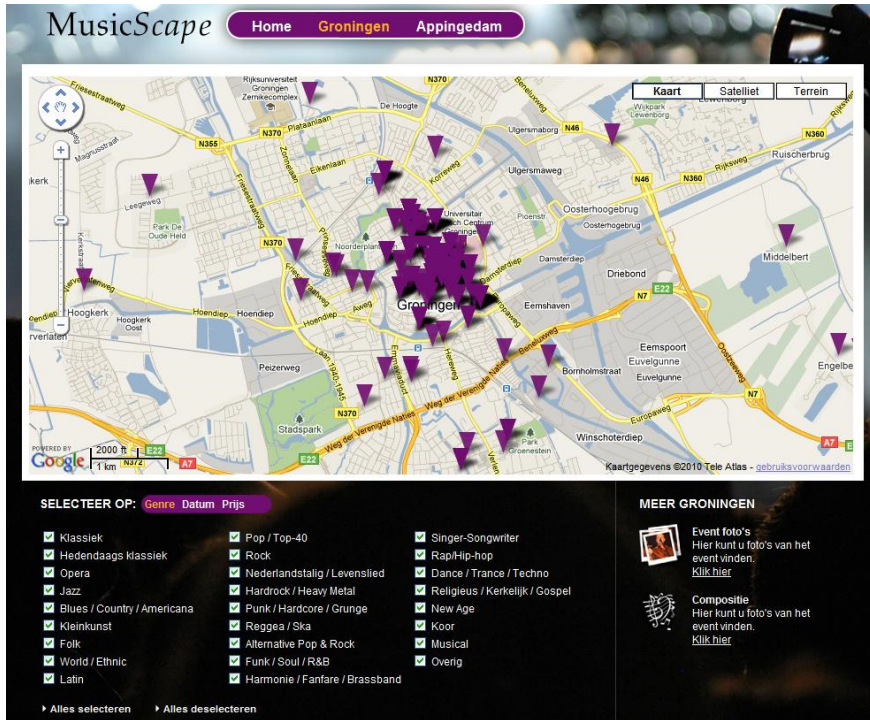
MusicScape

Home Groningen Appingedam

Kaart Satelliet Terrein

Rijksuniversiteit Groningen Zernikecomplex
N370 De Hoogte
Friesestraatweg Plataanlaan Ulgersmaborg N46 Wikpark Lewenborg Lewenborg
N355 N370 Zonnelaan Eikenlaan Korreweg Ulgersmaweg N360
Magnusstraat N46 N360 Rijksweg Ruischerbrug
kerk Leegeweg Park De Oude Held Universitair Medisch Centrum Groningen Oosterhoogebrug Oosterhoogebrug
N370 Noorderplantsoen Pioenstr
Damsterdiep Damsterdiep Middelbert
Hoogkerk Driebond
Groningen Eemshaven N7 E22
Hoogkerk Oost Hoendiep Hoendiep
Aweg Eemspoort
Euvelgunne Euvelgunne
Peizerweg Laan 1940-1945 Bornholmstraat
Engelbe
N370 Weg der Verenigde Naties
Europaweg N7
Stadspark Winschoterdiep
Park Groenestein A7 E22
POWERED BY Google 2000 ft 1 km N372 E22 A7
Kaartgegevens ©2010 Tele Atlas - gebruiksvoorwaarden

SELECTEER OP: Genre Datum Prijs

Klassiek
Hedendaags klassiek
Opera
Jazz
Blues / Country / Americana
Kleinkunst
Folk
World / Ethnic
Latin

Pop / Top-40
Rock
Nederlandstalig / Levenslied
Hardrock / Heavy Metal
Punk / Hardcore / Grunge
Reggea / Ska
Alternative Pop & Rock
Funk / Soul / R&B
Harmonie / Fanfare / Brassband

Singer-Songwriter
Rap/Hip-hop
Dance / Trance / Techno
Religieus / Kerkelijk / Gospel
New Age
Koor
Musical
Overig

Alles selecteren Alles deselecteren

MEER GRONINGEN

Event foto's
Hier kunt u foto's van het event vinden.
Klik hier

Compositie
Hier kunt u foto's van het event vinden.
Klik hier